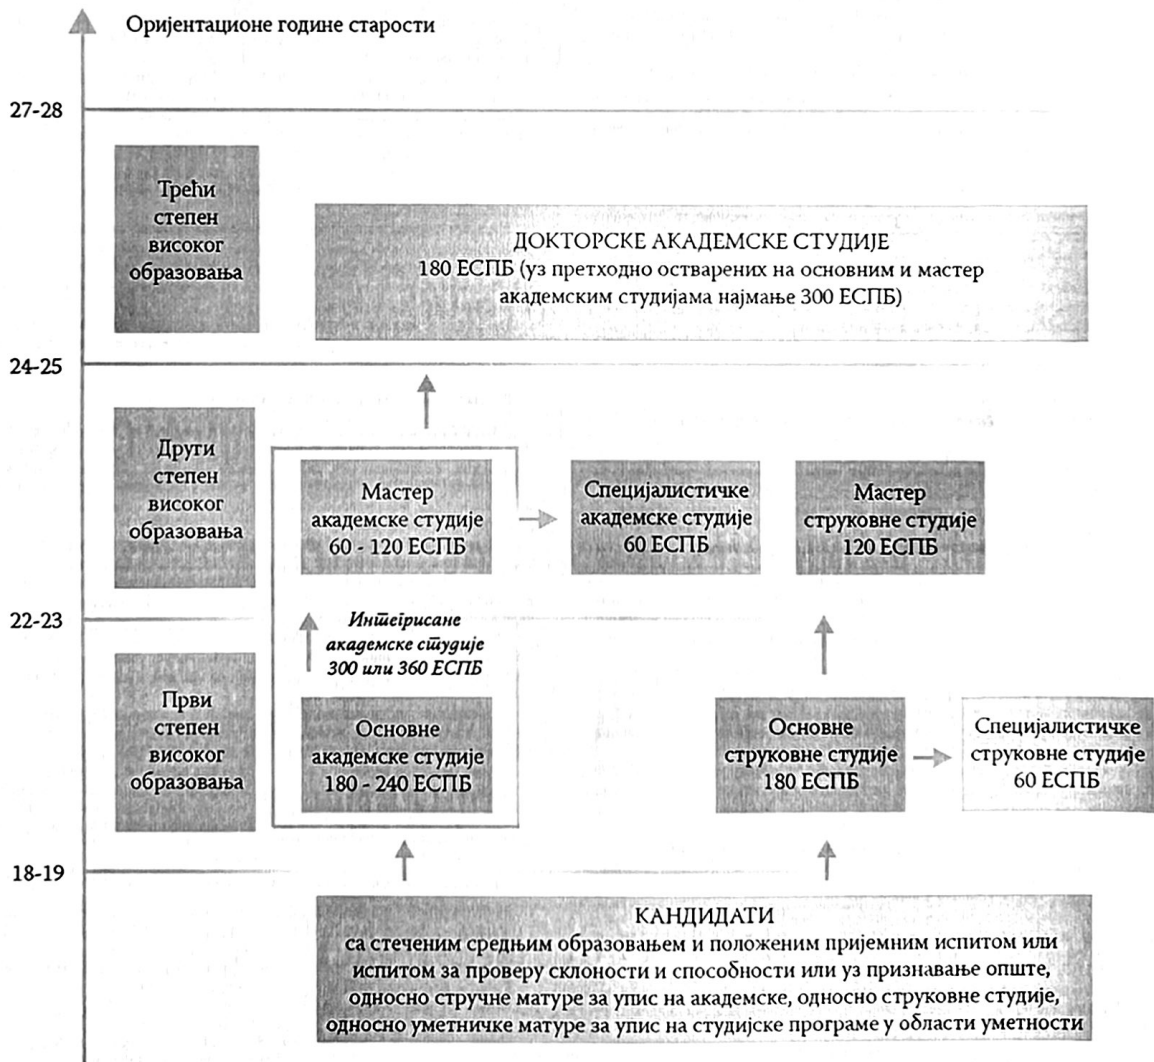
Оријентационе године старости

27-28

Трећи степен високог образовања

ДОКТОРСКЕ АКАДЕМСКЕ СТУДИЈЕ
180 ЕСПБ (уз претходно остварених на основним и мастер академским студијама најмање 300 ЕСПБ)

24-25

Други степен високог образовања

Мастер академске студије 60 - 120 ЕСПБ

Специјалистичке академске студије 60 ЕСПБ

Мастер струковне студије 120 ЕСПБ

22-23

Интегрисане академске студије 300 или 360 ЕСПБ

Први степен високог образовања

Основне академске студије 180 - 240 ЕСПБ

Основне струковне студије 180 ЕСПБ

Специјалистичке струковне студије 60 ЕСПБ

18-19

КАНДИДАТИ
са стеченим средњим образовањем и положеним пријемним испитом или испитом за проверу склоности и способности или уз признавање опште, односно стручне матуре за упис на академске, односно струковне студије, односно уметничке матуре за упис на студијске програме у области уметности